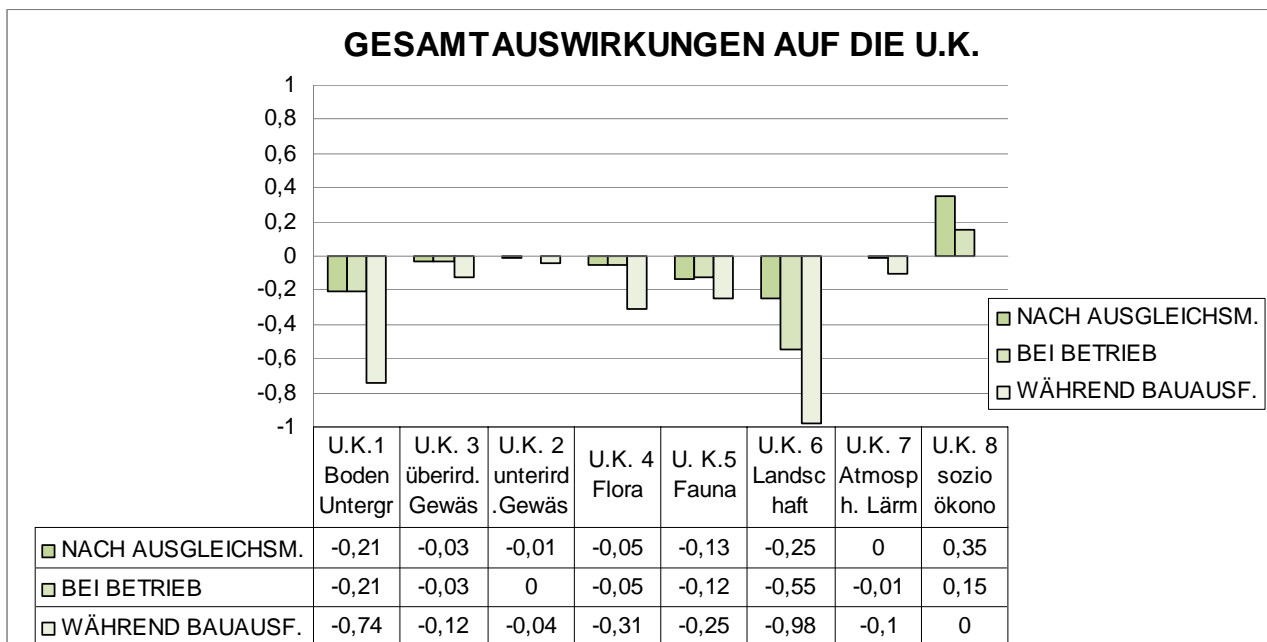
GESAMTAUSWIRKUNGEN AUF DIE U.K.

1
0,8
0,6
0,4
0,2
0
-0,2
-0,4
-0,6
-0,8
-1

NACH AUSGLEICHSM.
BEI BETRIEB
WÄHREND BAUAUSF.

| | U.K.1 Boden Untergr | U.K. 3 überird. Gewäs | U.K. 2 unterird .Gewäs | U.K. 4 Flora | U. K.5 Fauna | U.K. 6 Landsc haft | U.K. 7 Atmosp h. Lärm | U.K. 8 sozio ökono |
|---|---|---|---|---|---|---|---|---|
| NACH AUSGLEICHSM. | -0,21 | -0,03 | -0,01 | -0,05 | -0,13 | -0,25 | 0 | 0,35 |
| BEI BETRIEB | -0,21 | -0,03 | 0 | -0,05 | -0,12 | -0,55 | -0,01 | 0,15 |
| WÄHREND BAUAUSF. | -0,74 | -0,12 | -0,04 | -0,31 | -0,25 | -0,98 | -0,1 | 0 |